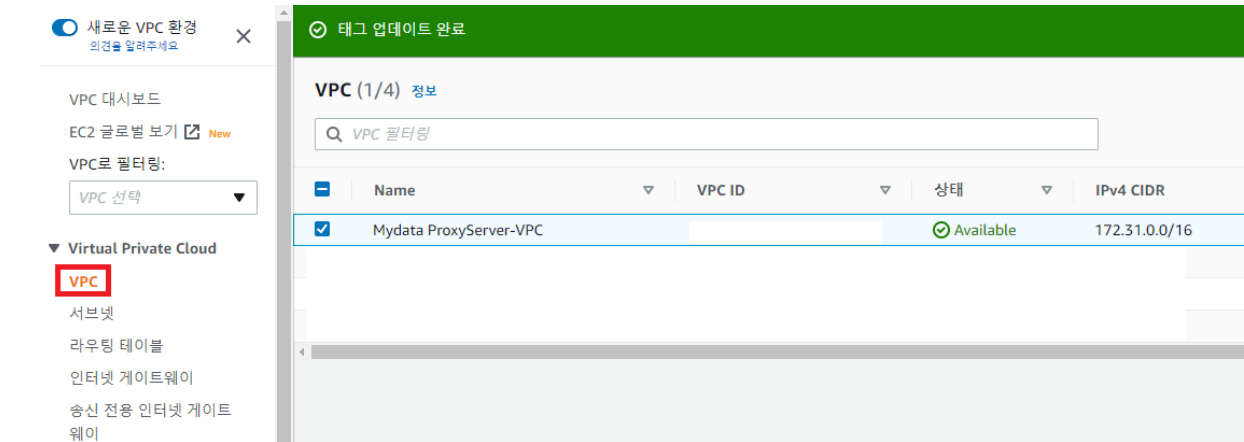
새로운 VPC 환경
의견을 알려주세요

VPC 대시보드
EC2 글로벌 보기 New
VPC로 필터링:
VPC 선택

▼ Virtual Private Cloud
VPC
서브넷
라우팅 테이블
인터넷 게이트웨이
송신 전용 인터넷 게이트웨이

태그 업데이트 완료

VPC (1/4) 정보

VPC 필터링

| Name | VPC ID | 상태 | IPv4 CIDR |
|---|---|---|---|
| Mydata ProxyServer-VPC | | Available | 172.31.0.0/16 |